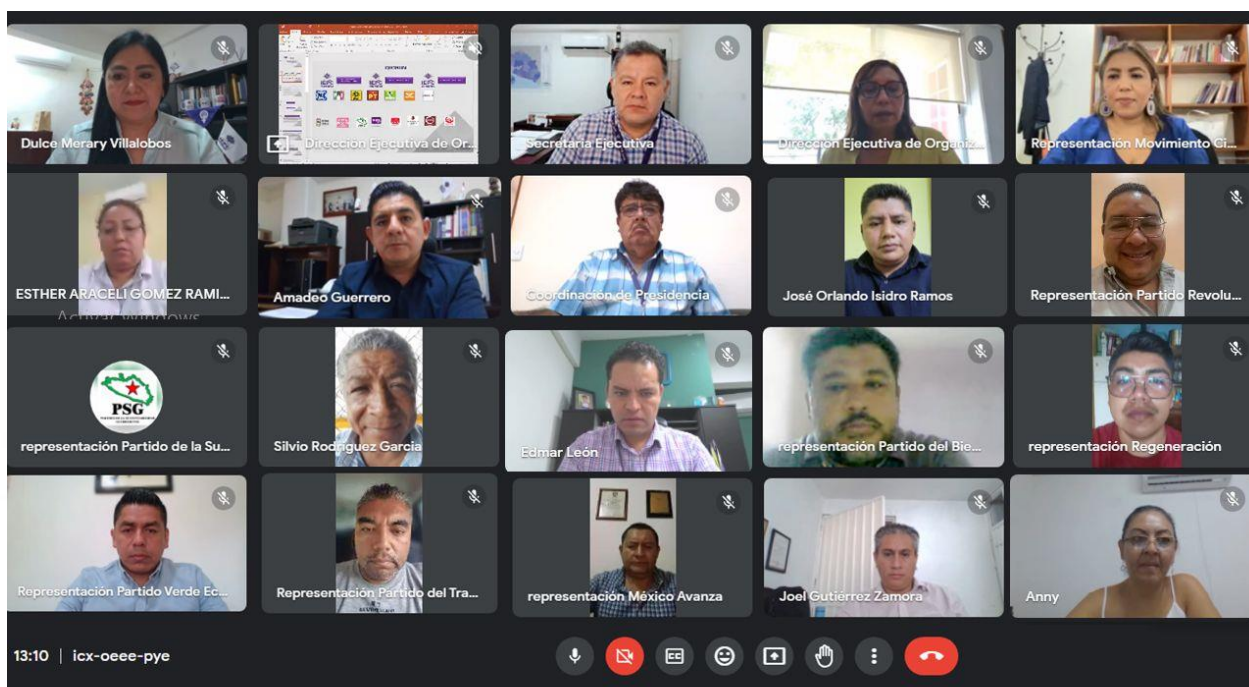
Dulce Merary Villalobos
Dirección Ejecutiva de Or...
Secretaría Ejecutiva
Dirección Ejecutiva de Organiz...
Representación Movimiento Ci...
ESTHER ARACELI GOMEZ RAMI...
Amadeo Guerrero
Coordinación de Presidencia
José Orlando Isidro Ramos
Representación Partido Revolu...
Activar Windows
PSG
representación Partido de la Su...
Silvio Rodríguez García
Edmar León
representación Partido del Bie...
representación Regeneración
Representación Partido Verde Ec...
Representación Partido del Tra...
representación México Avanza
Joel Gutiérrez Zamora
Anny
13:10 | icx-oeee-pye